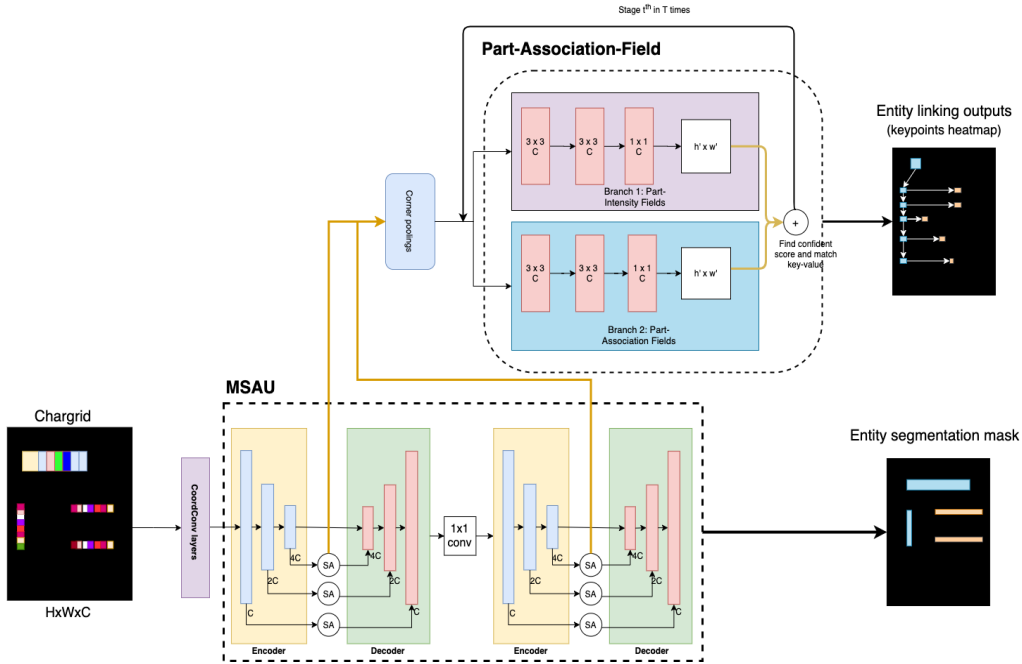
Stage $t^{th}$ in T times

Part-Association-Field

3 x 3
C

3 x 3
C

1 x 1
C

h' x w'

Branch 1: Part-Intensity Fields

+

Find confident score and match key-value

Corner poolings

3 x 3
C

3 x 3
C

1 x 1
C

h' x w'

Branch 2: Part-Association Fields

Entity linking outputs
(keypoints heatmap)

MSAU

Chargrid

HxWxC

CoordConv layers

C

2C

4C

SA

SA

SA

4C

2C

C

Encoder

Decoder

1x1
conv

C

2C

4C

SA

SA

SA

4C

2C

C

Encoder

Decoder

Entity segmentation mask